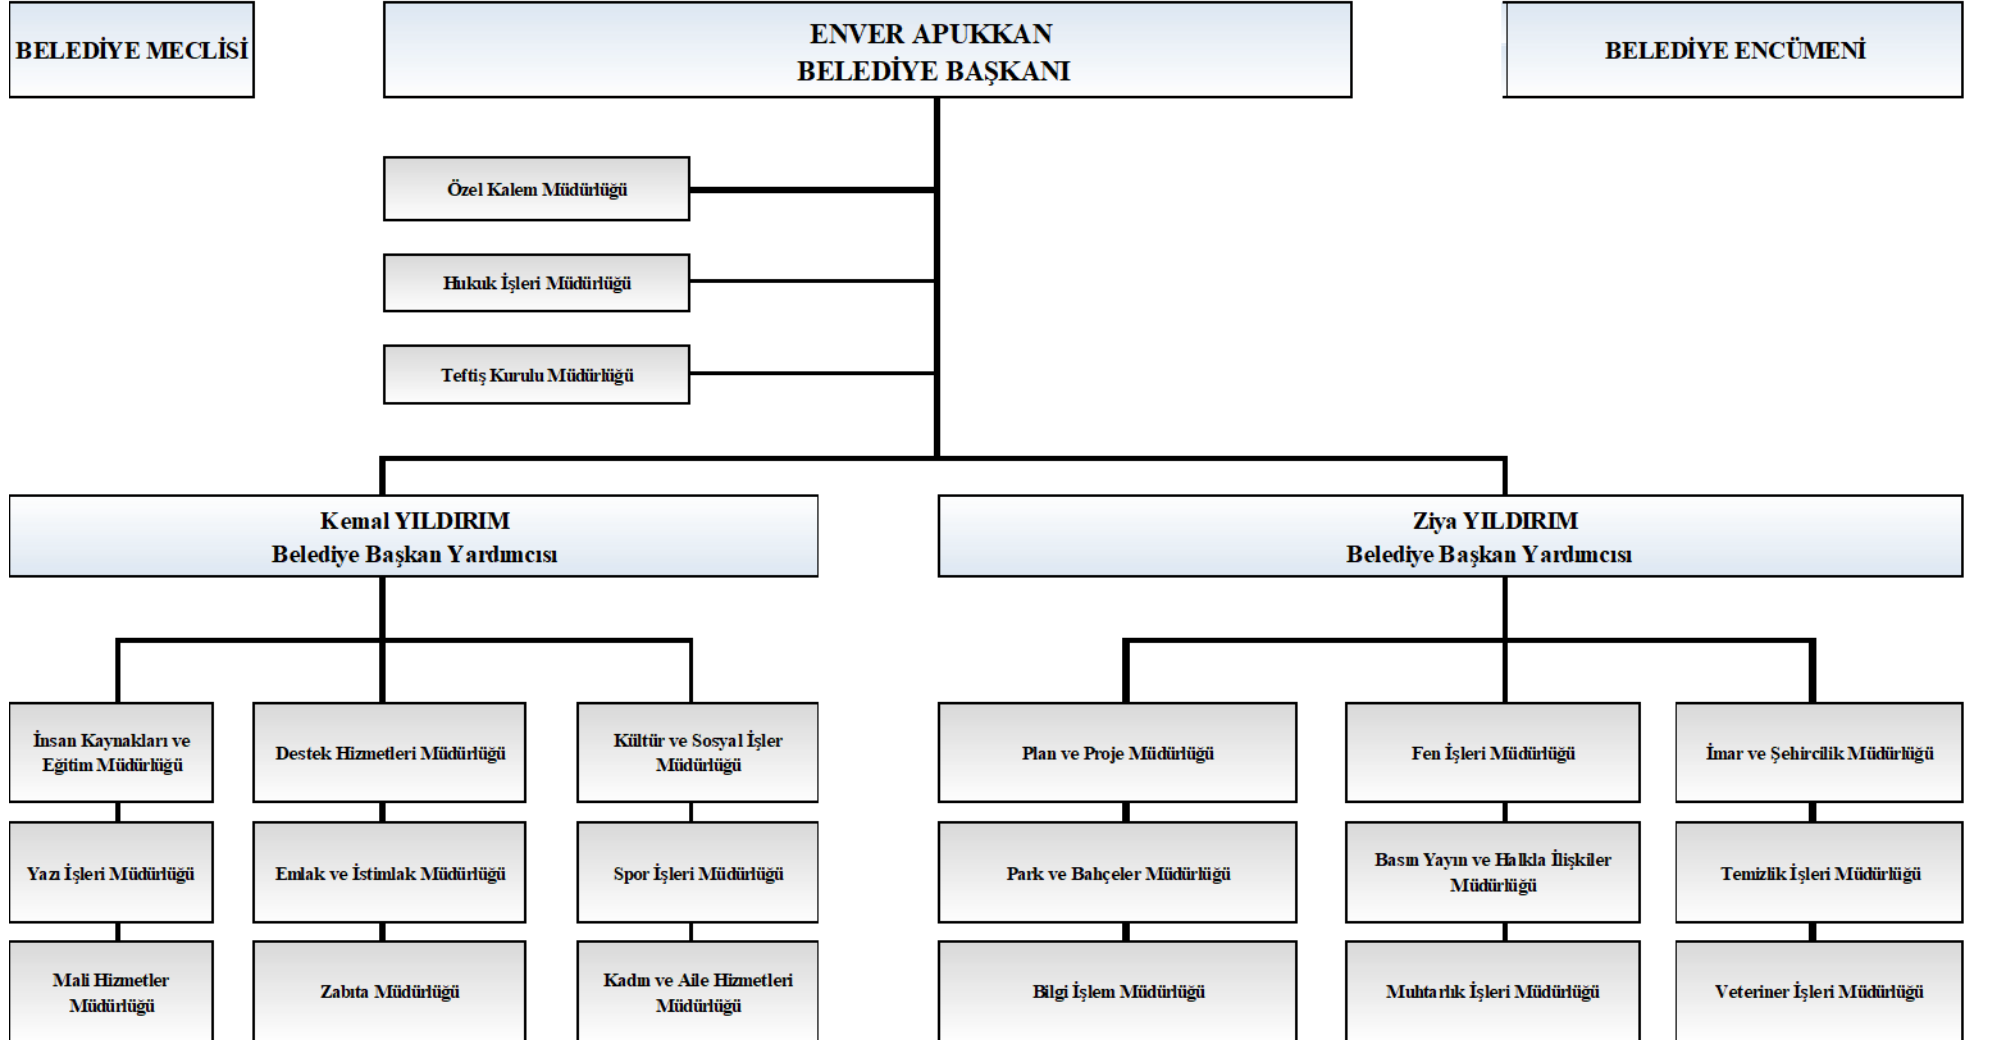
BELEDİYE MECLİSİ

ENVER APUKKAN
BELEDİYE BAŞKANI

BELEDİYE ENCÜMENİ

Özel Kalem Müdürlüğü

Hukuk İşleri Müdürlüğü

Teftiş Kurulu Müdürlüğü

Kemal YILDIRIM
Belediye Başkan Yardımcısı

Ziya YILDIRIM
Belediye Başkan Yardımcısı

İnsan Kaynakları ve Eğitim Müdürlüğü

Yazı İşleri Müdürlüğü

Mali Hizmetler Müdürlüğü

Destek Hizmetleri Müdürlüğü

Emlak ve İstimlak Müdürlüğü

Zabıta Müdürlüğü

Kültür ve Sosyal İşler Müdürlüğü

Spor İşleri Müdürlüğü

Kadın ve Aile Hizmetleri Müdürlüğü

Plan ve Proje Müdürlüğü

Park ve Bahçeler Müdürlüğü

Bilgi İşlem Müdürlüğü

Fen İşleri Müdürlüğü

Basın Yayın ve Halkla İlişkiler Müdürlüğü

Muhtarlık İşleri Müdürlüğü

İmar ve Şehircilik Müdürlüğü

Temizlik İşleri Müdürlüğü

Veteriner İşleri Müdürlüğü